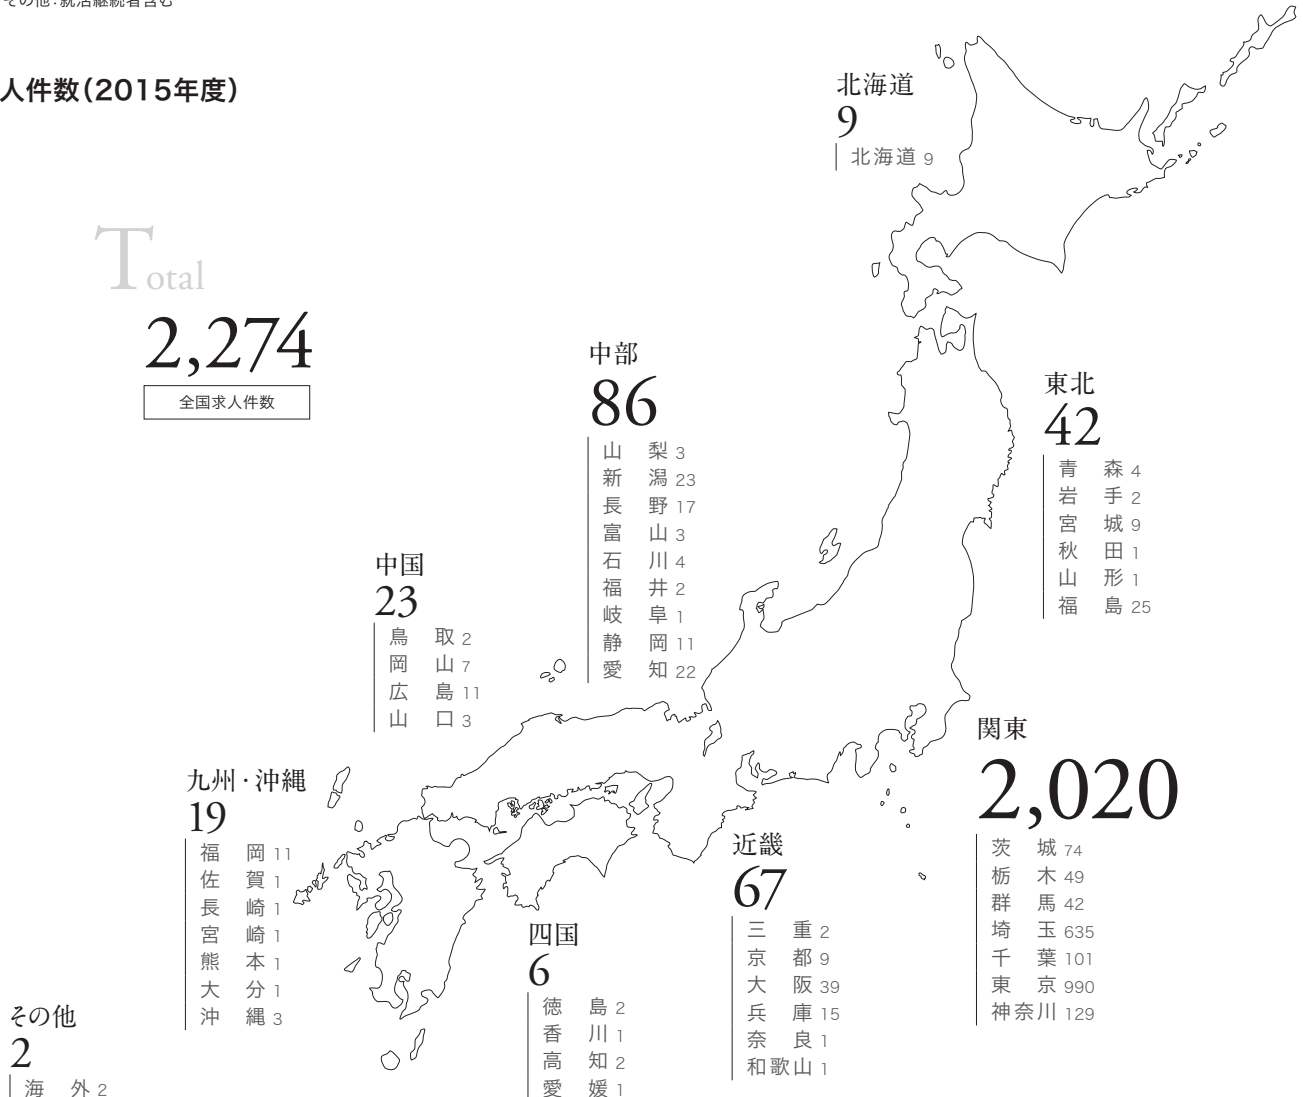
その他:就活継続者含む

人件数(2015年度)

Total
2,274
全国求人件数

北海道
9
北海道 9

中部
86
山梨 3
新潟 23
長野 17
富山 3
石川 4
福井 2
岐阜 1
静岡 11
愛知 22

東北
42
青森 4
岩手 2
宮城 9
秋田 1
山形 1
福島 25

中国
23
鳥取 2
岡山 7
広島 11
山口 3

関東
2,020
茨城 74
栃木 49
群馬 42
埼玉 635
千葉 101
東京 990
神奈川 129

九州・沖縄
19
福岡 11
佐賀 1
長崎 1
宮崎 1
熊本 1
大分 1
沖縄 3

近畿
67
三重 2
京都 9
大阪 39
兵庫 15
奈良 1
和歌山 1

四国
6
徳島 2
香川 1
高知 2
愛媛 1

その他
2
海外 2